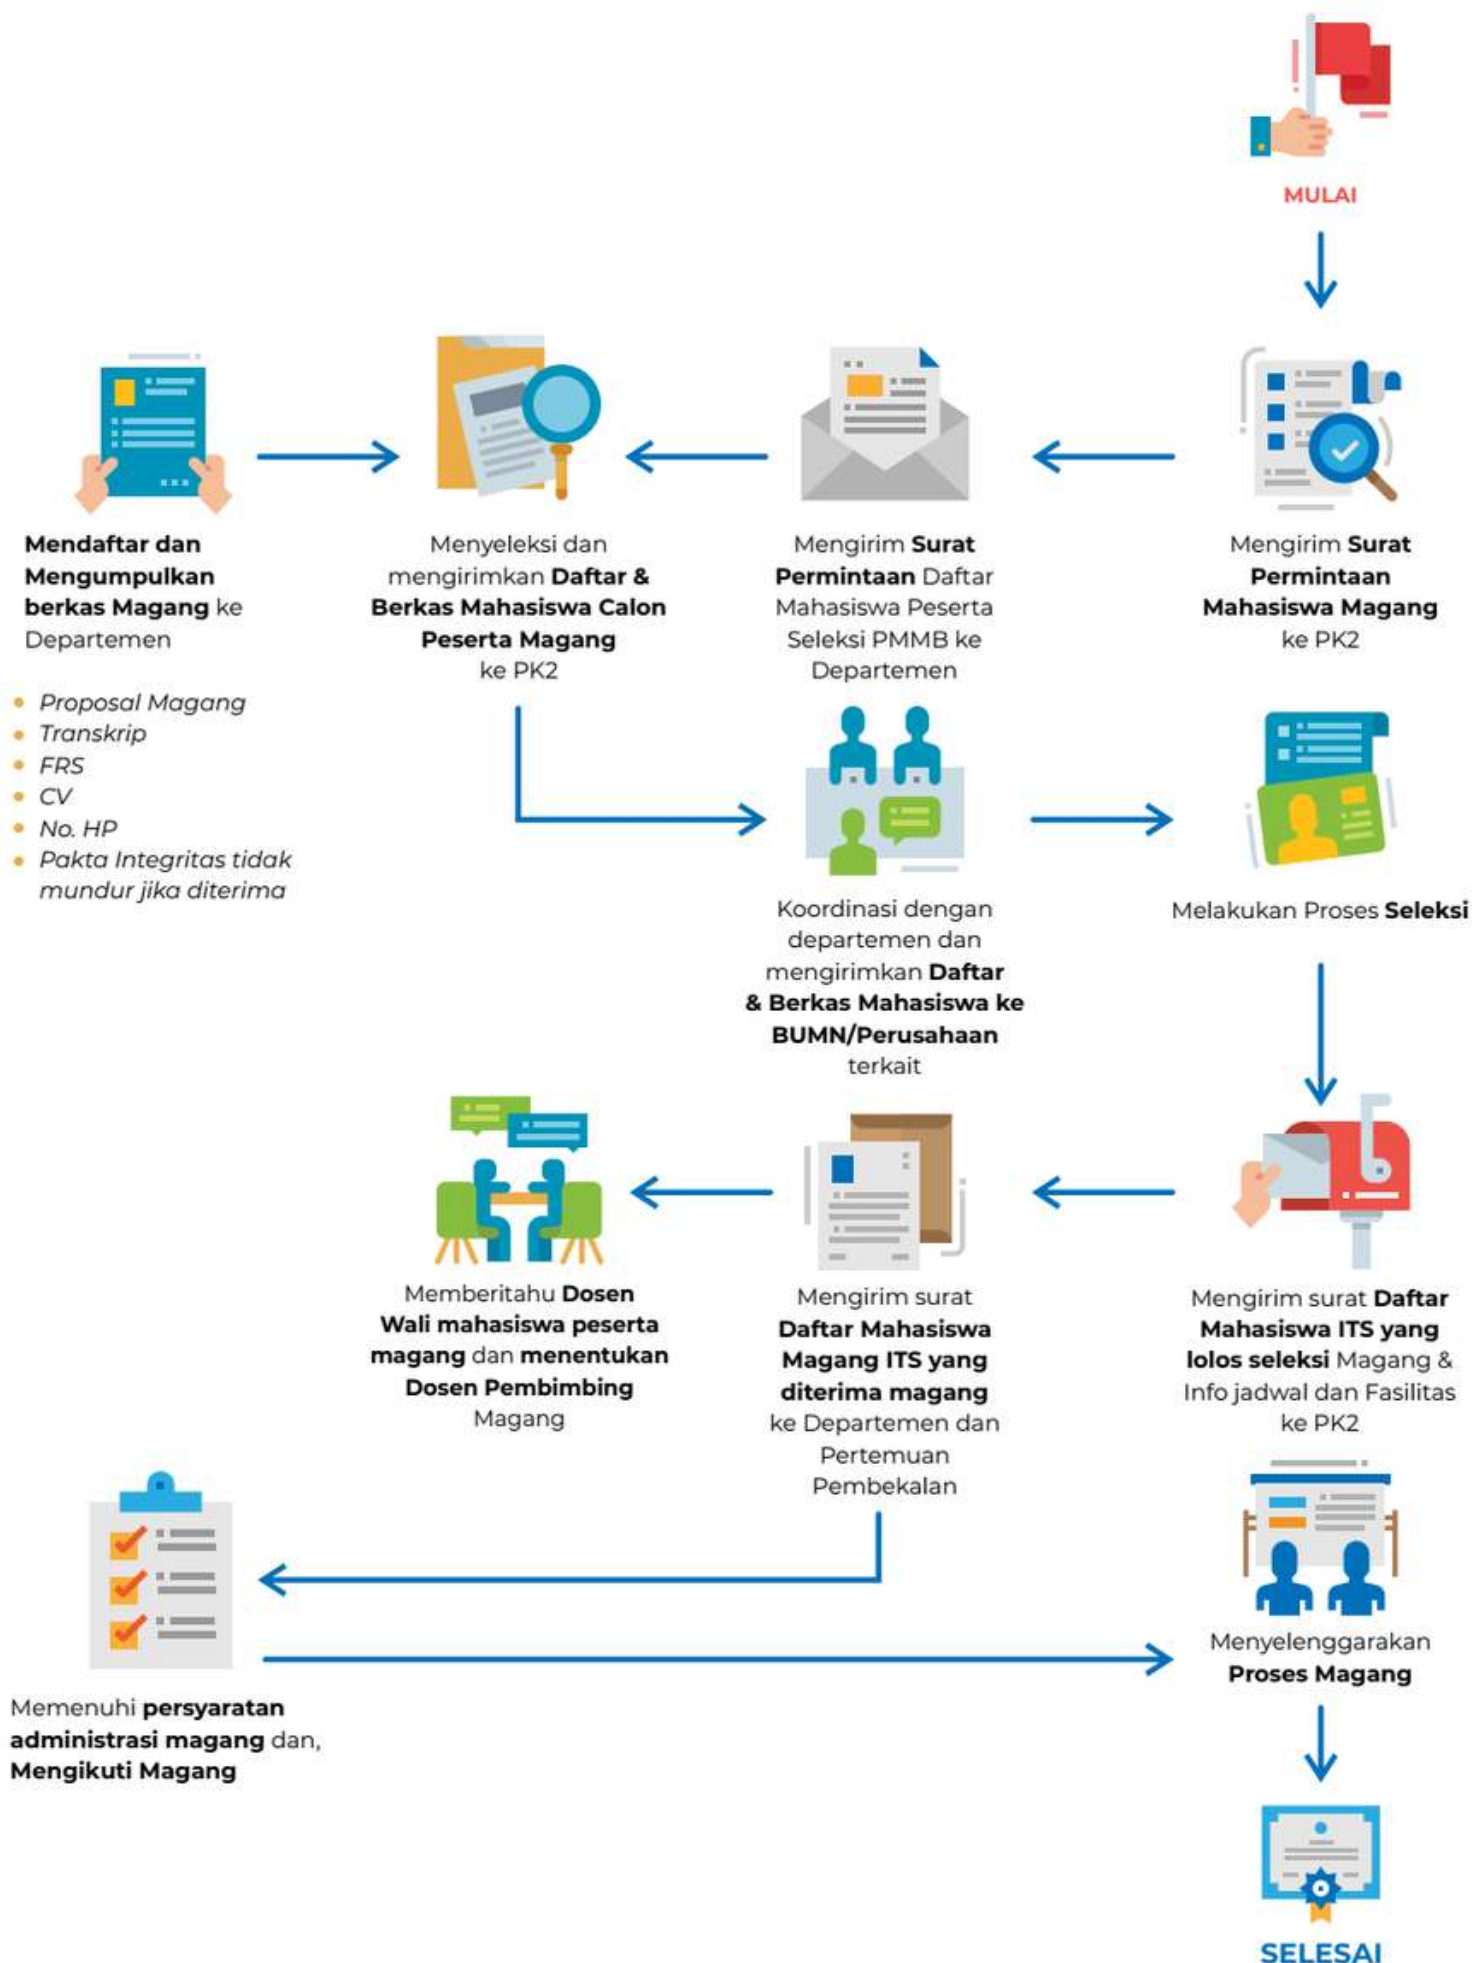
MULAI

Mengirim Surat Permintaan Mahasiswa Magang ke PK2

Mengirim Surat Permintaan Daftar Mahasiswa Peserta Seleksi PMMB ke Departemen

Menyeleksi dan mengirimkan Daftar & Berkas Mahasiswa Calon Peserta Magang ke PK2

Mendaftar dan Mengumpulkan berkas Magang ke Departemen

- Proposal Magang
- Transkrip
- FRS
- CV
- No. HP
- Pakta Integritas tidak mundur jika diterima

Koordinasi dengan departemen dan mengirimkan Daftar & Berkas Mahasiswa ke BUMN/Perusahaan terkait

Melakukan Proses Seleksi

Mengirim surat Daftar Mahasiswa ITS yang lolos seleksi Magang & Info jadwal dan Fasilitas ke PK2

Mengirim surat Daftar Mahasiswa Magang ITS yang diterima magang ke Departemen dan Pertemuan Pembekalan

Memberitahu Dosen Wali mahasiswa peserta magang dan menentukan Dosen Pembimbing Magang

Memenuhi persyaratan administrasi magang dan, Mengikuti Magang

Menyelenggarakan Proses Magang

SELESAI